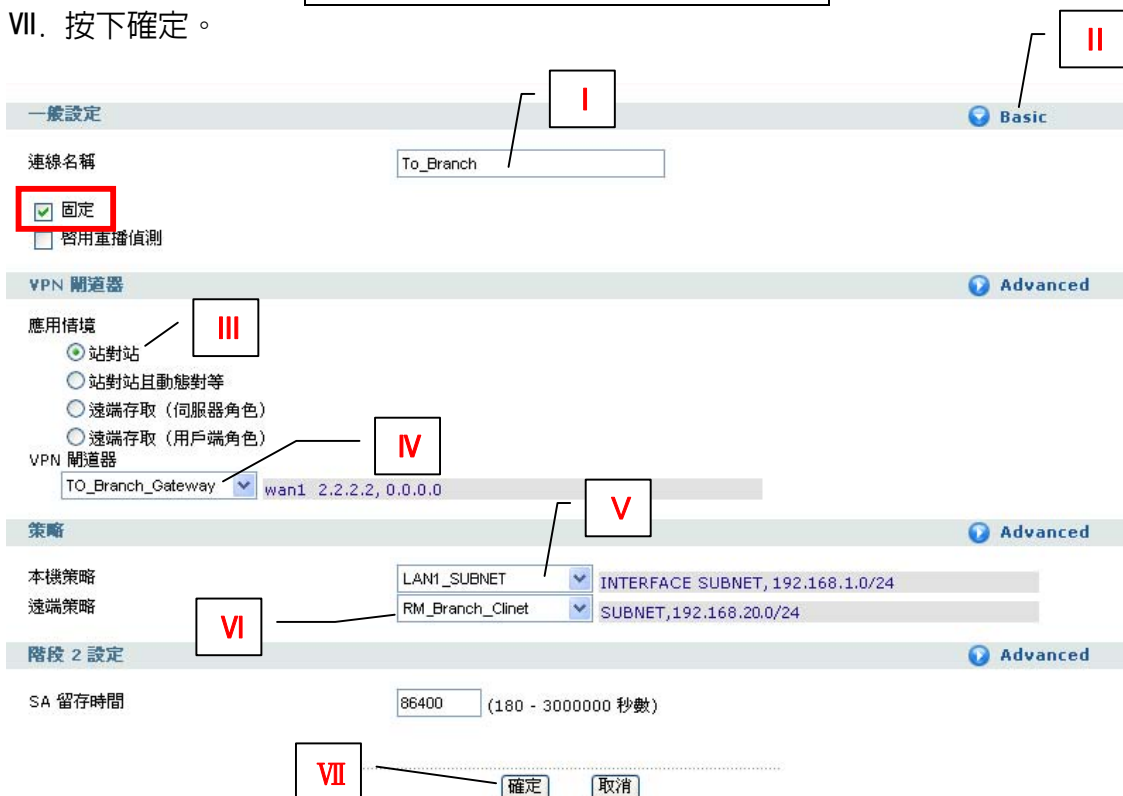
Ⅶ. 按下確定。

II

I

一般設定

Basic

連線名稱

To_Branch

固定

啓用重播偵測

VPN 閘道器

Advanced

應用情境

III

站對站

站對站且動態對等

遠端存取 (伺服器角色)

遠端存取 (用戶端角色)

IV

VPN 閘道器

TO_Branch_Gateway

wan1 2.2.2.2, 0.0.0.0

V

策略

Advanced

本機策略

LAN1_SUBNET

INTERFACE SUBNET, 192.168.1.0/24

遠端策略

RM_Branch_Clinet

SUBNET,192.168.20.0/24

VI

階段 2 設定

Advanced

SA 留存時間

86400

(180 - 3000000 秒數)

VII

確定

取消